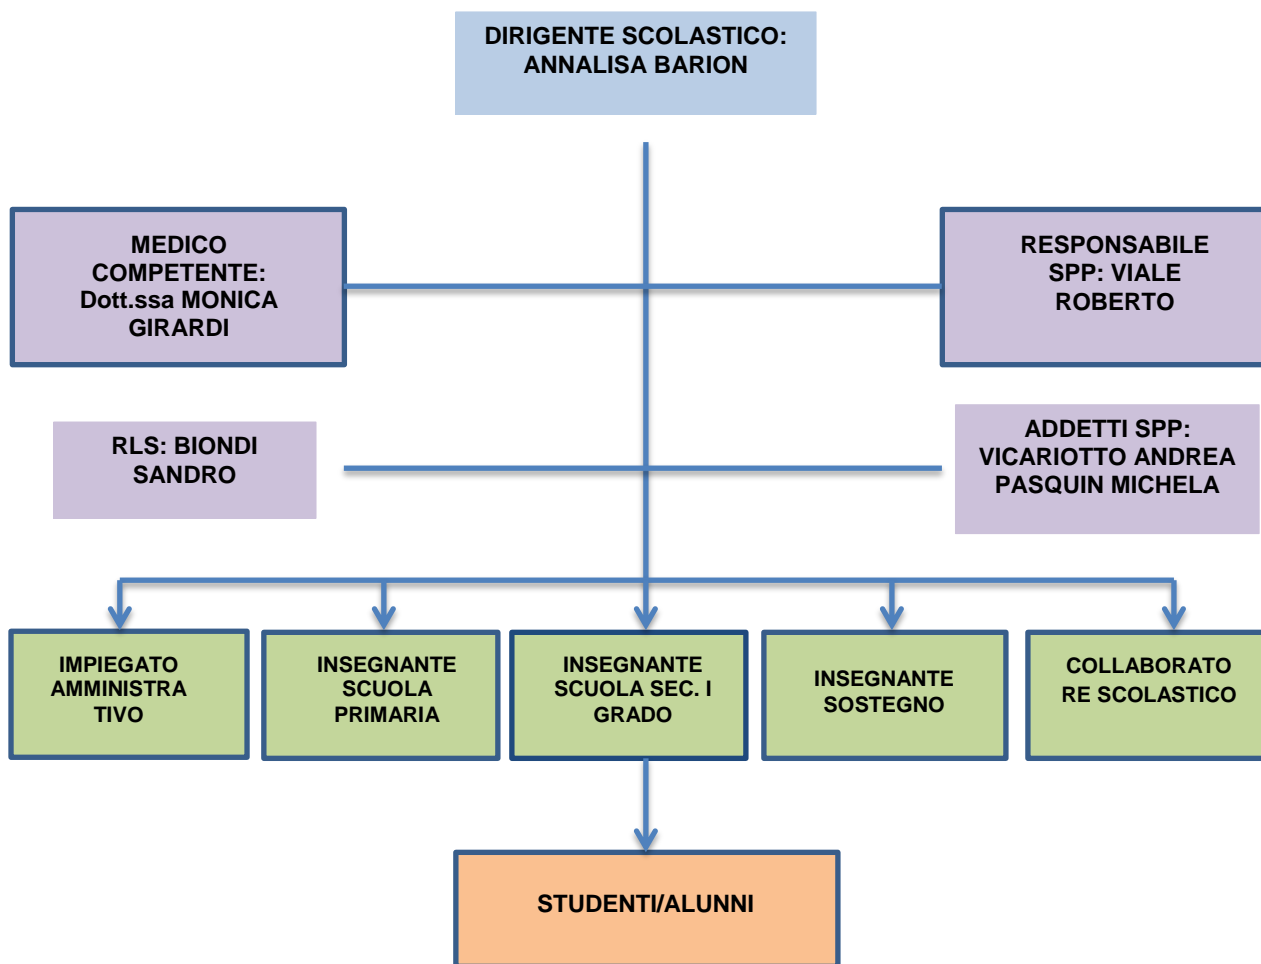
DIRIGENTE SCOLASTICO: ANNALISA BARION

MEDICO COMPETENTE: Dott.ssa MONICA GIRARDI

RESPONSABILE SPP: VIALE ROBERTO

RLS: BIONDI SANDRO

ADDETTI SPP: VICARIOTTO ANDREA PASQUIN MICHELA

IMPIEGATO AMMINISTRA TIVO

INSEGNANTE SCUOLA PRIMARIA

INSEGNANTE SCUOLA SEC. I GRADO

INSEGNANTE SOSTEGNO

COLLABORATO RE SCOLASTICO

STUDENTI/ALUNNI